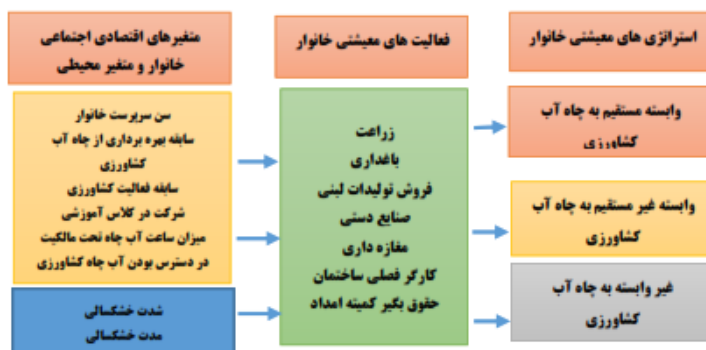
متغیرهای اقتصادی اجتماعی خانوار و متغیر محیطی

فعالیت های معیشتی خانوار

استراتژی های معیشتی خانوار

سن سرپرست خانوار
سابقه بهره برداری از چاه آب کشاورزی
سابقه فعالیت کشاورزی
شرکت در کلاس آموزشی
میزان ساعت آب چاه تحت مالکیت
در دسترس بودن آب چاه کشاورزی

شدت خشکسالی
مدت خشکسالی

زراعت
باغداری
فروش تولیدات لبنی
صنایع دستی
مغازه داری
کارگر فصلی ساختمان
حقوق بگیر کمیته امداد

وابسته مستقیم به چاه آب کشاورزی

وابسته غیر مستقیم به چاه آب کشاورزی

غیر وابسته به چاه آب کشاورزی